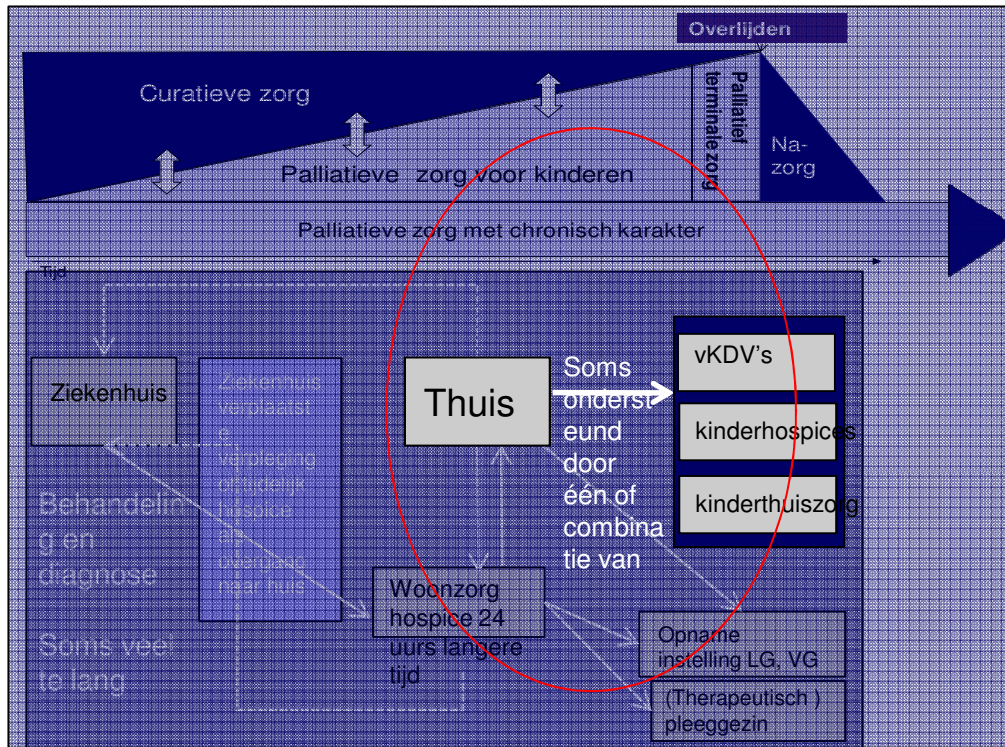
Overlijden

Curatieve zorg

Palliatief terminale zorg

Na-zorg

Palliatieve zorg voor kinderen

Palliatieve zorg met chronisch karakter

Tijd

Ziekenhuis

Ziekenhuis verplaatst e verpleging of tijdelijk hospice als overgang naar huis

Behandeling en diagnose

Soms veel te lang

Thuis

Soms ondersteund door één of combinatie van

vKDV's

kinderhospices

kinderthuiszorg

Woonzorg hospice 24 uurs langere tijd

Opname instelling LG, VG

(Therapeutisch ) pleeggezin